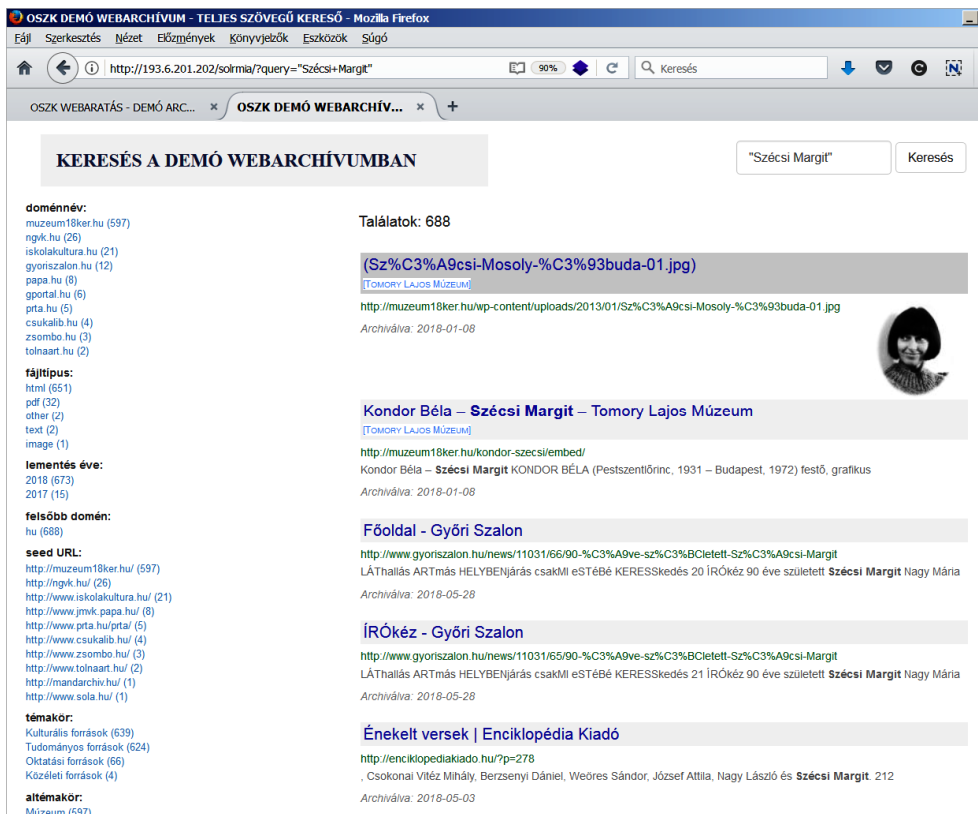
OSZK DEMÓ WEBARCHÍVUM - TELJES SZÖVEGŰ KERESŐ - Mozilla Firefox

Fájl Szerkesztés Nézet Előzmények Könyvjelzők Eszközök Súgó

http://193.6.201.202/solrmia/?query="Szécsi+Margit"

90%

Keresés

OSZK WEBARATÁS - DEMÓ ARC... ×

OSZK DEMÓ WEBARCHÍV... ×

+

KERESÉS A DEMÓ WEBARCHÍVUMBAN

"Szécsi Margit"

Keresés

doménnév:
muzeum18ker.hu (597)
ngvk.hu (26)
iskolakultura.hu (21)
gyoriszalon.hu (12)
papa.hu (8)
gportal.hu (6)
prta.hu (5)
csukalib.hu (4)
zsombo.hu (3)
tolnaart.hu (2)

fájltípus:
html (651)
pdf (32)
other (2)
text (2)
image (1)

lementés éve:
2018 (673)
2017 (15)

felsőbb domén:
hu (688)

seed URL:
http://muzeum18ker.hu/ (597)
http://ngvk.hu/ (26)
http://www.iskolakultura.hu/ (21)
http://www.jmvk.papa.hu/ (8)
http://www.prta.hu/prta/ (5)
http://www.csukalib.hu/ (4)
http://www.zsombo.hu/ (3)
http://www.tolnaart.hu/ (2)
http://mandarchiv.hu/ (1)
http://www.sola.hu/ (1)

témakör:
Kulturális források (639)
Tudományos források (624)
Oktatási források (66)
Közéleti források (4)

altémakör:
Múzeum (597)

Találatok: 688

(Sz%C3%A9csi-Mosoly-%C3%93buda-01.jpg)
[Tomory Lajos Múzeum]
http://muzeum18ker.hu/wp-content/uploads/2013/01/Sz%C3%A9csi-Mosoly-%C3%93buda-01.jpg
Archiválva: 2018-01-08

Kondor Béla – Szécsi Margit – Tomory Lajos Múzeum
[Tomory Lajos Múzeum]
http://muzeum18ker.hu/kondor-szecsi/embed/
Kondor Béla – Szécsi Margit KONDOR BÉLA (Pestszentlőrinc, 1931 – Budapest, 1972) festő, grafikus
Archiválva: 2018-01-08

Főoldal - Győri Szalon
http://www.gyoriszalon.hu/news/11031/66/90-%C3%A9ve-sz%C3%BCletett-Sz%C3%A9csi-Margit
LÁThallás ARTmás HELYBENjárás csakMI eSTéBé KERESSkedés 20 ÍRÓkéz 90 éve született Szécsi Margit Nagy Mária
Archiválva: 2018-05-28

ÍRÓkéz - Győri Szalon
http://www.gyoriszalon.hu/news/11031/65/90-%C3%A9ve-sz%C3%BCletett-Sz%C3%A9csi-Margit
LÁThallás ARTmás HELYBENjárás csakMI eSTéBé KERESSkedés 21 ÍRÓkéz 90 éve született Szécsi Margit Nagy Mária
Archiválva: 2018-05-28

Énekelt versek | Enciklopédia Kiadó
http://enciklopediakiado.hu/?p=278
, Csokonai Vitéz Mihály, Berzsenyi Dániel, Weöres Sándor, József Attila, Nagy László és Szécsi Margit. 212
Archiválva: 2018-05-03